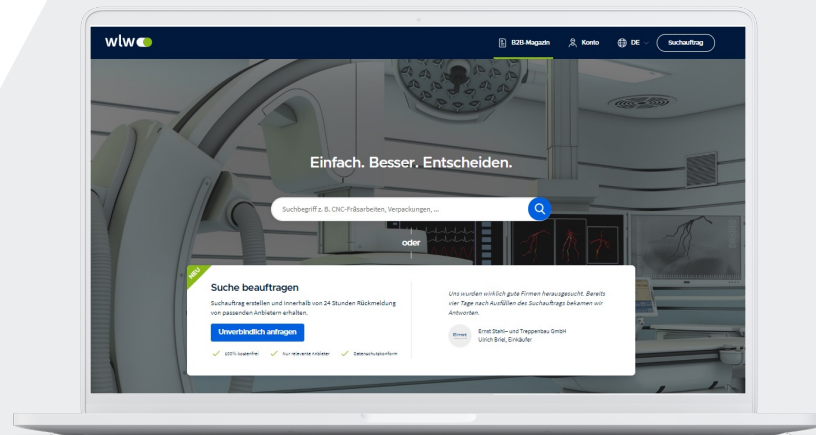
wlw

B2B-Magazin Konto DE Suchauftrag

Einfach. Besser. Entscheiden.

Suchbegriff z. B. CNC-Fräsarbeiten, Verpackungen, ...

oder

NEU

Suche beauftragen

Suchauftrag erstellen und innerhalb von 24 Stunden Rückmeldung von passenden Anbietern erhalten.

Unverbindlich anfragen

100% kostenfrei Nur relevante Anbieter Datenschutzkonform

Uns wurden wirklich gute Firmen herausgesucht. Bereits vier Tage nach Ausfüllen des Suchauftrags bekamen wir Antworten.

Ernst

Ernst Stahl- und Treppenbau GmbH
Ulrich Briel, Einkäufer